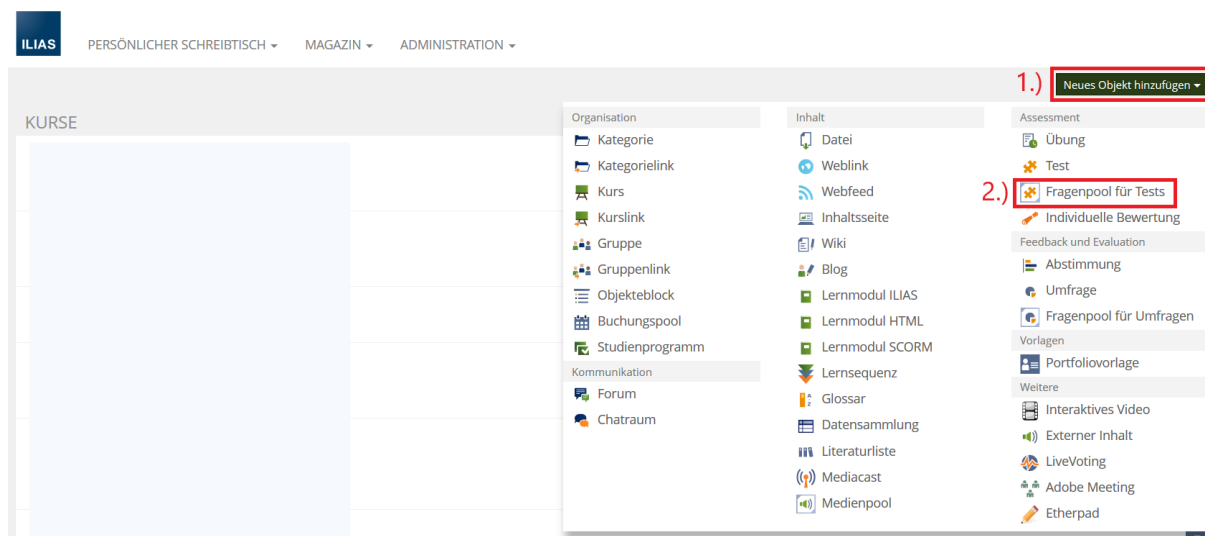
ILIAS PERSÖNLICHER SCHREIBTISCH ▾ MAGAZIN ▾ ADMINISTRATION ▾

1.) Neues Objekt hinzufügen ▾

KURSE

Organisation
Kategorie
Kategorielink
Kurs
Kurslink
Gruppe
Gruppenlink
Objekteblock
Buchungspool
Studienprogramm
Kommunikation
Forum
Chatraum

Inhalt
Datei
Weblink
Webfeed
Inhaltsseite
Wiki
Blog
Lernmodul ILIAS
Lernmodul HTML
Lernmodul SCORM
Lernsequenz
Glossar
Datensammlung
Literaturliste
Mediacast
Medienpool

Assessment
Übung
Test
2.) Fragenpool für Tests
Individuelle Bewertung
Feedback und Evaluation
Abstimmung
Umfrage
Fragenpool für Umfragen
Vorlagen
Portfoliovorlage
Weitere
Interaktives Video
Externer Inhalt
LiveVoting
Adobe Meeting
Etherpad